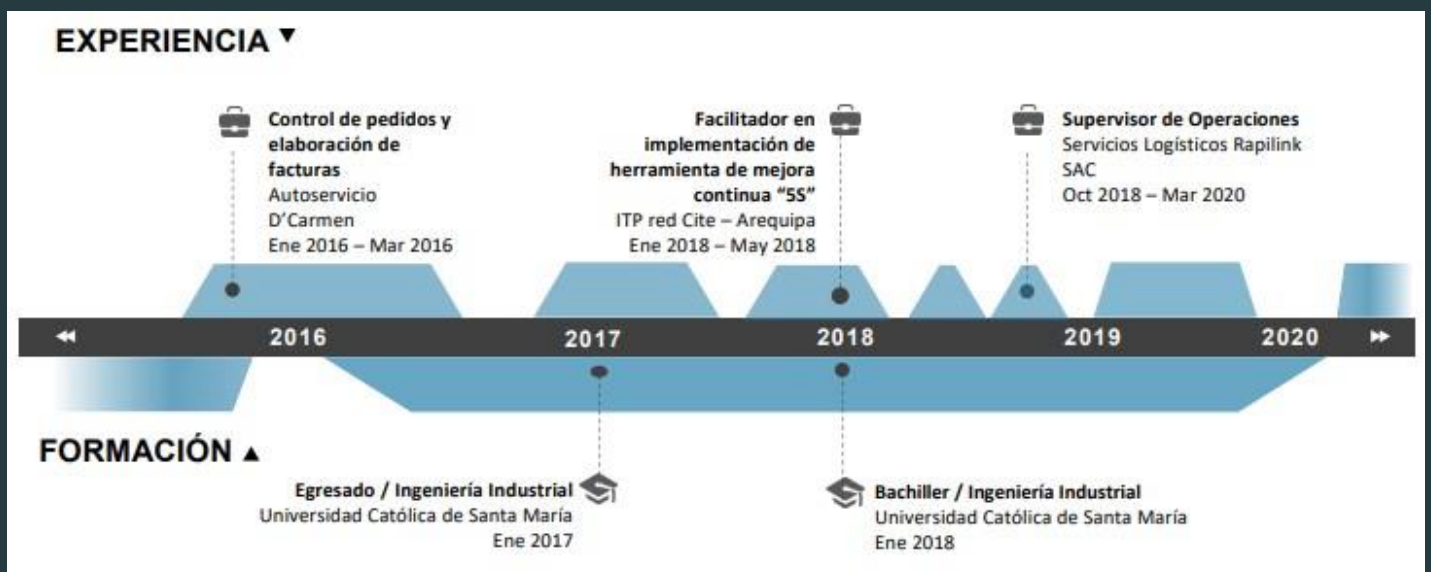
EXPERIENCIA ▼

Control de pedidos y elaboración de facturas
Autoservicio D'Carmen
Ene 2016 – Mar 2016

Facilitador en implementación de herramienta de mejora continua "5S"
ITP red Cite – Arequipa
Ene 2018 – May 2018

Supervisor de Operaciones
Servicios Logísticos Rapilink SAC
Oct 2018 – Mar 2020

2016 2017 2018 2019 2020

FORMACIÓN ▲

Egresado / Ingeniería Industrial
Universidad Católica de Santa María
Ene 2017

Bachiller / Ingeniería Industrial
Universidad Católica de Santa María
Ene 2018